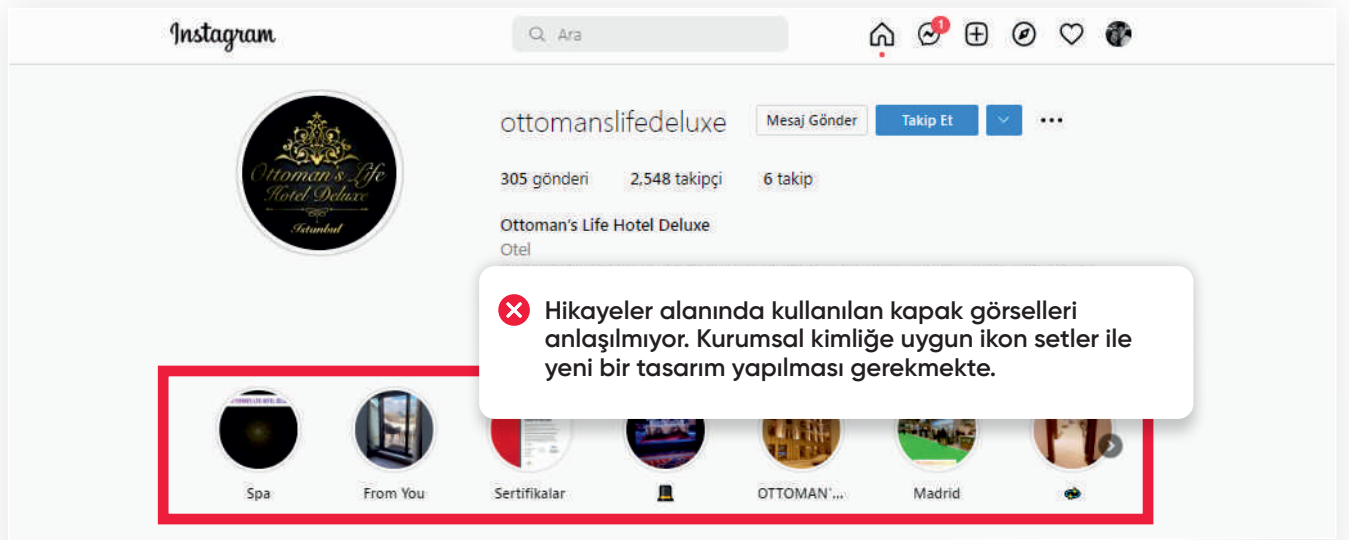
Instagram

Ara

1

ottomanslifedeluxe

Mesaj Gönder

Takip Et

305 gönderi 2,548 takipçi 6 takip

Ottoman's Life Hotel Deluxe
Otel

Ottoman's Life Hotel Deluxe
Istanbul

Hikayeler alanında kullanılan kapak görselleri anlaşılmıyor. Kurumsal kimliğe uygun ikon setler ile yeni bir tasarım yapılması gerekmekte.

Spa

From You

Sertifikalar

🎩

OTTOMAN'...

Madrid

🚗